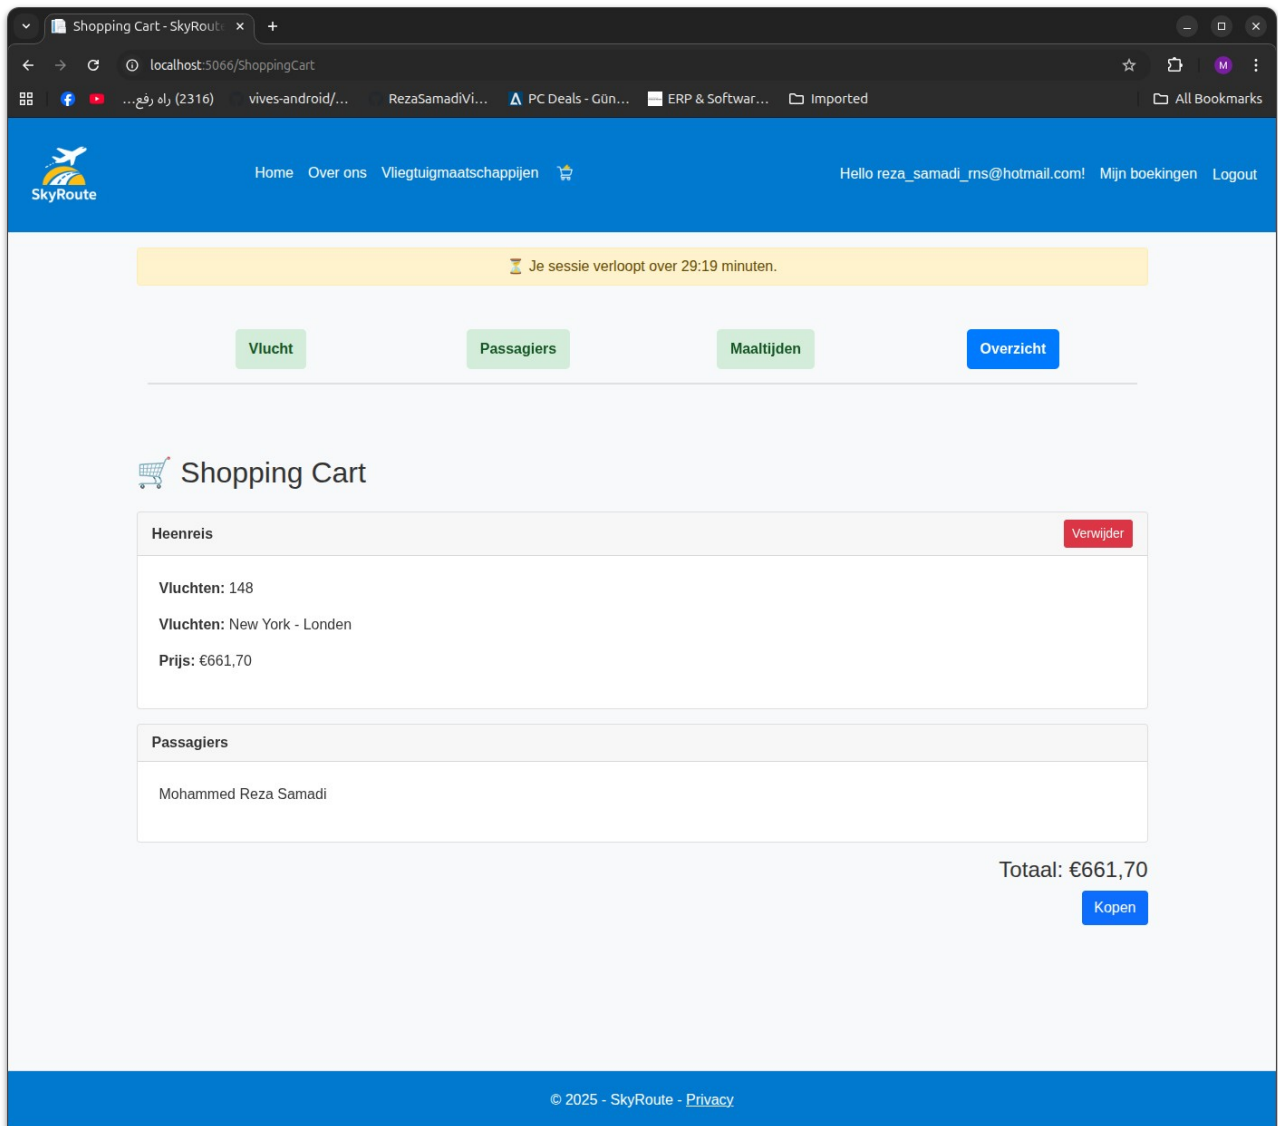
Shopping Cart - SkyRout ×
+
localhost:5066/ShoppingCart
(2316) راه رفع... vives-android/... RezaSamadiVi... PC Deals - Gün... ERP & Softwar... Imported
All Bookmarks

SkyRoute
Home Over ons Vliegtuigmaatschappijen
Hello reza_samadi_rns@hotmail.com! Mijn boekingen Logout

⌛ Je sessie verloopt over 29:19 minuten.

Vlucht
Passagiers
Maaltijden
Overzicht

🛒 Shopping Cart

Heenreis
Verwijder

**Vluchten:** 148

**Vluchten:** New York - Londen

**Prijs:** €661,70

Passagiers

Mohammed Reza Samadi

Totaal: €661,70
Kopen

© 2025 - SkyRoute - Privacy